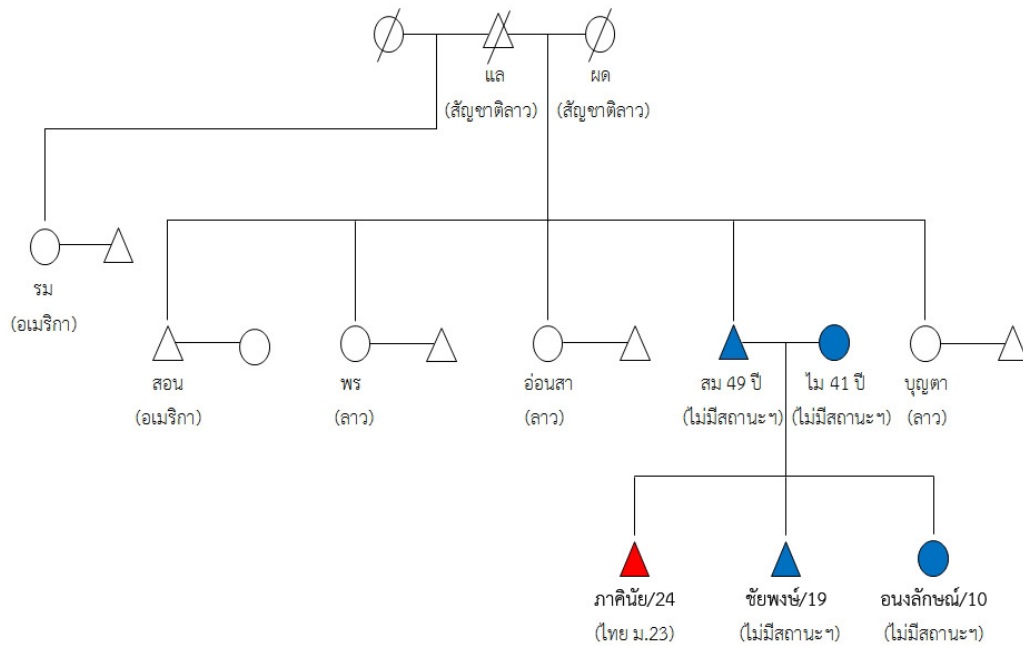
แล (สัญชาติลาว)

ผด (สัญชาติลาว)

รม (อเมริกา)

สอน (อเมริกา)

พร (ลาว)

อ่อนสา (ลาว)

สม 49 ปี (ไม่มีสถานะฯ)

ไม 41 ปี (ไม่มีสถานะฯ)

บุญตา (ลาว)

ภาคินัย/24 (ไทย ม.23)

ชัยพงษ์/19 (ไม่มีสถานะฯ)

อนงลักษณ์/10 (ไม่มีสถานะฯ)